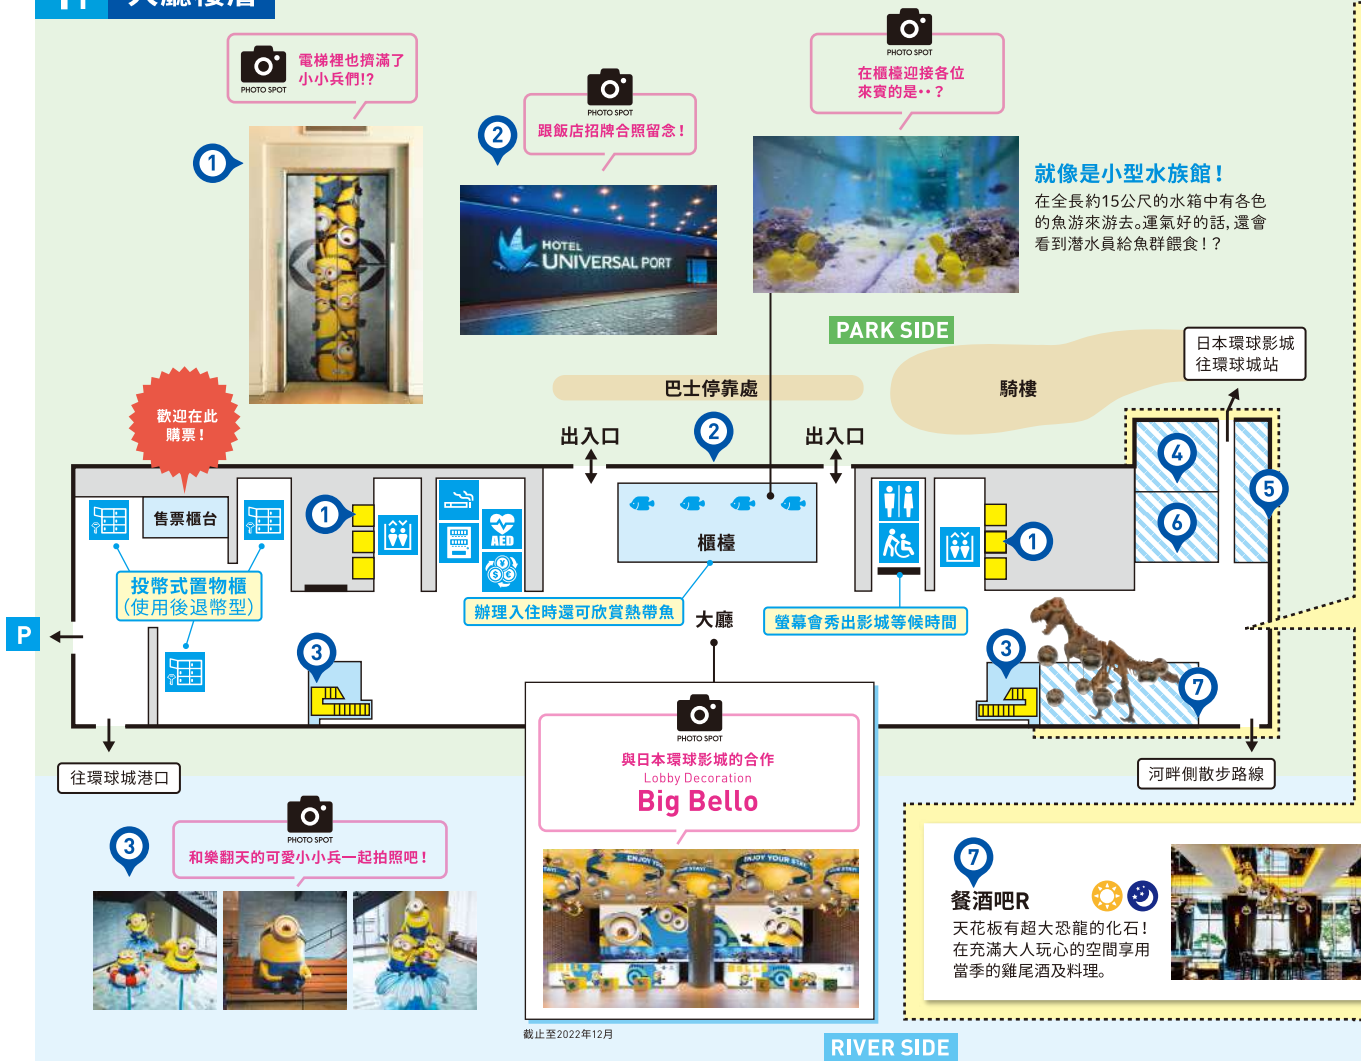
1F 大廳樓層

PHOTO SPOT
電梯裡也擠滿了小小兵們!?

PHOTO SPOT
跟飯店招牌合照留念！

HOTEL UNIVERSAL PORT

PHOTO SPOT
在櫃檯迎接各位來賓的是‥？

就像是小型水族館！
在全長約15公尺的水箱中有各色的魚游來游去。運氣好的話，還會看到潛水員給魚群餵食！？

PARK SIDE

日本環球影城
往環球城站

巴士停靠處

騎樓

歡迎在此購票！

出入口

出入口

售票櫃台

櫃檯

AED

投幣式置物櫃
(使用後退幣型)

辦理入住時還可欣賞熱帶魚

大廳

螢幕會秀出影城等候時間

P

往環球城港口

河畔側散步路線

PHOTO SPOT
和樂翻天的可愛小小兵一起拍照吧！

PHOTO SPOT
與日本環球影城的合作
Lobby Decoration
Big Bello

ENJOY YOUR STAY

餐酒吧R
天花板有超大恐龍的化石！
在充滿大人玩心的空間享用當季的雞尾酒及料理。

截止至2022年12月

RIVER SIDE